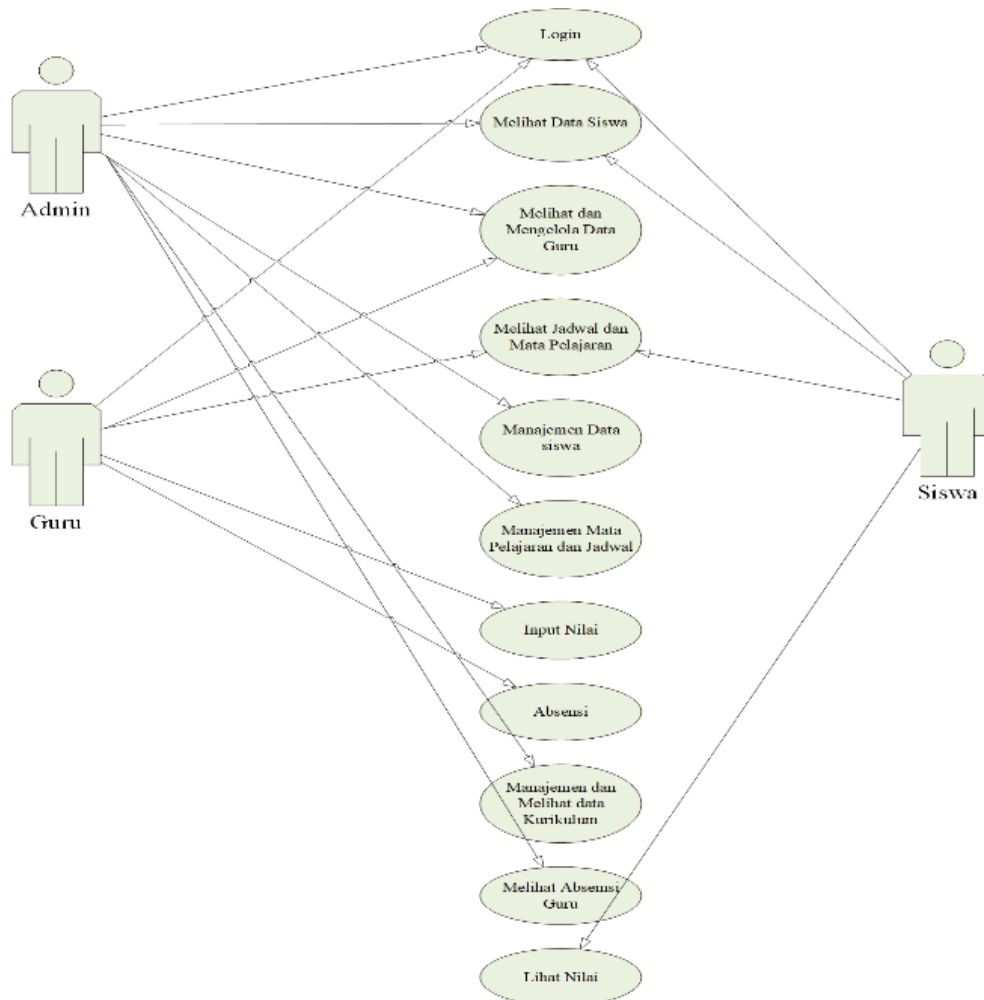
Admin

Guru

Siswa

Login

Melihat Data Siswa

Melihat dan Mengelola Data Guru

Melihat Jadwal dan Mata Pelajaran

Manajemen Data siswa

Manajemen Mata Pelajaran dan Jadwal

Input Nilai

Absensi

Manajemen dan Melihat data Kurikulum

Melihat Absensi Guru

Lihat Nilai